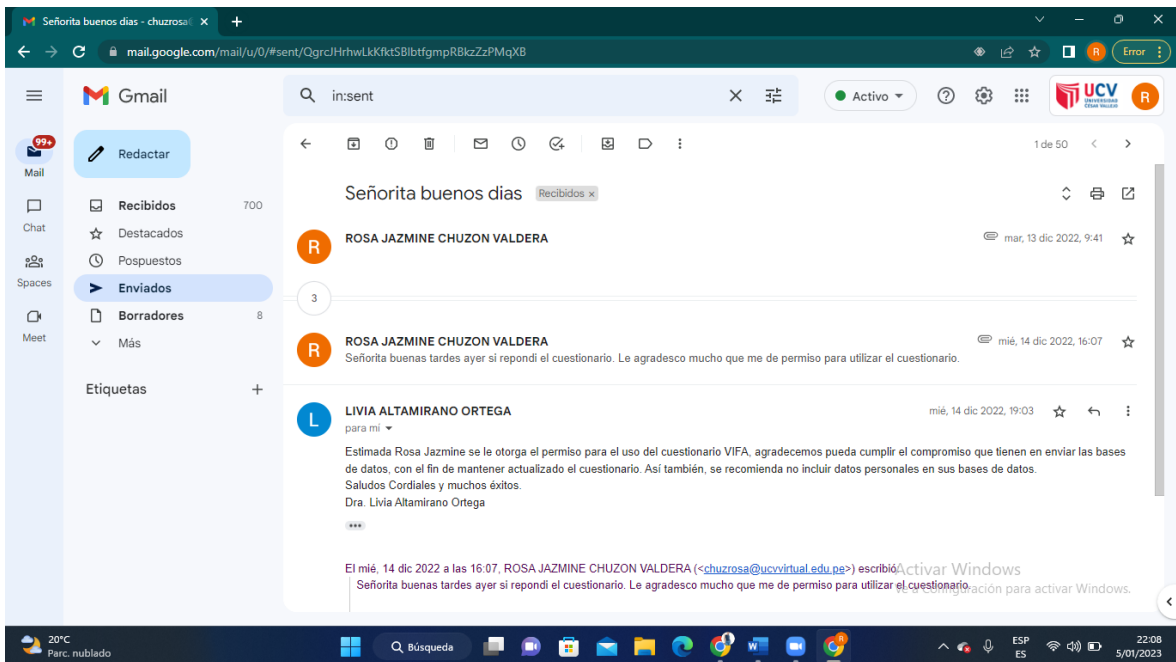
Señorita buenos dias - chuzrosa@ ×
+
mail.google.com/mail/u/0/#sent/QgrcJHrhwLkKfktSBlbtfgmpRBkzZzPMqXB
R
Error

Gmail
in:sent
Activo
UCV UNIVERSIDAD CÉSAR VALLEJO
R

99+
Mail
Chat
Spaces
Meet

Redactar
Recibidos 700
Destacados
Pospuestos
Enviados
Borradores 8
Más

Etiquetas +

1 de 50

Señorita buenos dias Recibidos ×

R ROSA JAZMINE CHUZON VALDERA mar, 13 dic 2022, 9:41

3

R ROSA JAZMINE CHUZON VALDERA mié, 14 dic 2022, 16:07
Señorita buenas tardes ayer si repondi el cuestionario. Le agradesco mucho que me de permiso para utilizar el cuestionario.

L LIVIA ALTAMIRANO ORTEGA mié, 14 dic 2022, 19:03
para mí

Estimada Rosa Jazmine se le otorga el permiso para el uso del cuestionario VIFA, agradecemos pueda cumplir el compromiso que tienen en enviar las bases de datos, con el fin de mantener actualizado el cuestionario. Así también, se recomienda no incluir datos personales en sus bases de datos.
Saludos Cordiales y muchos éxitos.
Dra. Livia Altamirano Ortega

El mié, 14 dic 2022 a las 16:07, ROSA JAZMINE CHUZON VALDERA (<chuzrosa@ucvvirtual.edu.pe>) escribió:
Señorita buenas tardes ayer si repondi el cuestionario. Le agradesco mucho que me de permiso para utilizar el cuestionario.

Activar Windows
Ve a Configuración para activar Windows.

20°C
Parc. nublado
Búsqueda
ESP ES
22:08
5/01/2023